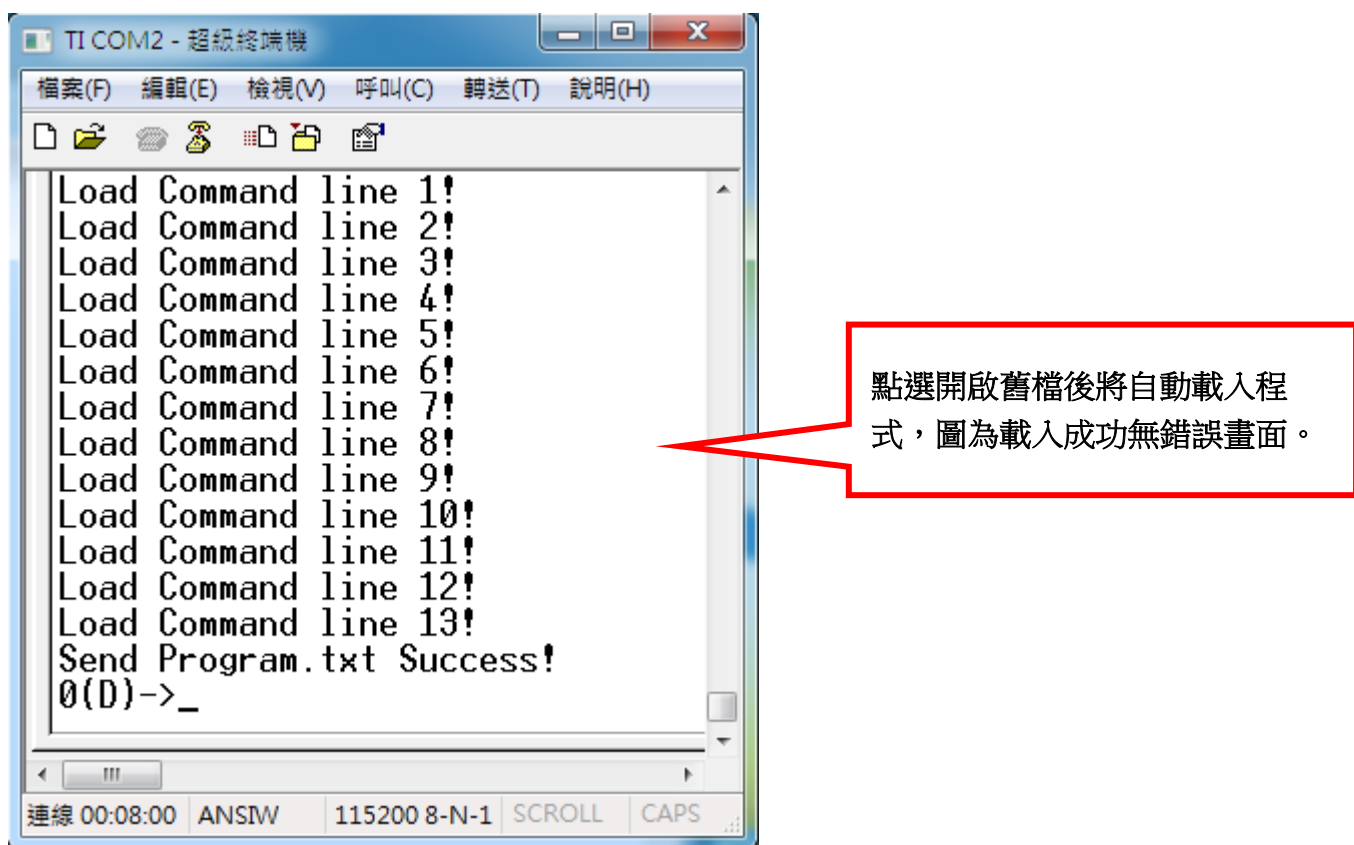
TI COM2 - 超級終端機

檔案(F) 編輯(E) 檢視(V) 呼叫(C) 轉送(T) 說明(H)

Load Command line 1!
Load Command line 2!
Load Command line 3!
Load Command line 4!
Load Command line 5!
Load Command line 6!
Load Command line 7!
Load Command line 8!
Load Command line 9!
Load Command line 10!
Load Command line 11!
Load Command line 12!
Load Command line 13!
Send Program.txt Success!
0(D)->_

連線 00:08:00 ANSIW 115200 8-N-1 SCROLL CAPS

點選開啟舊檔後將自動載入程式，圖為載入成功無錯誤畫面。